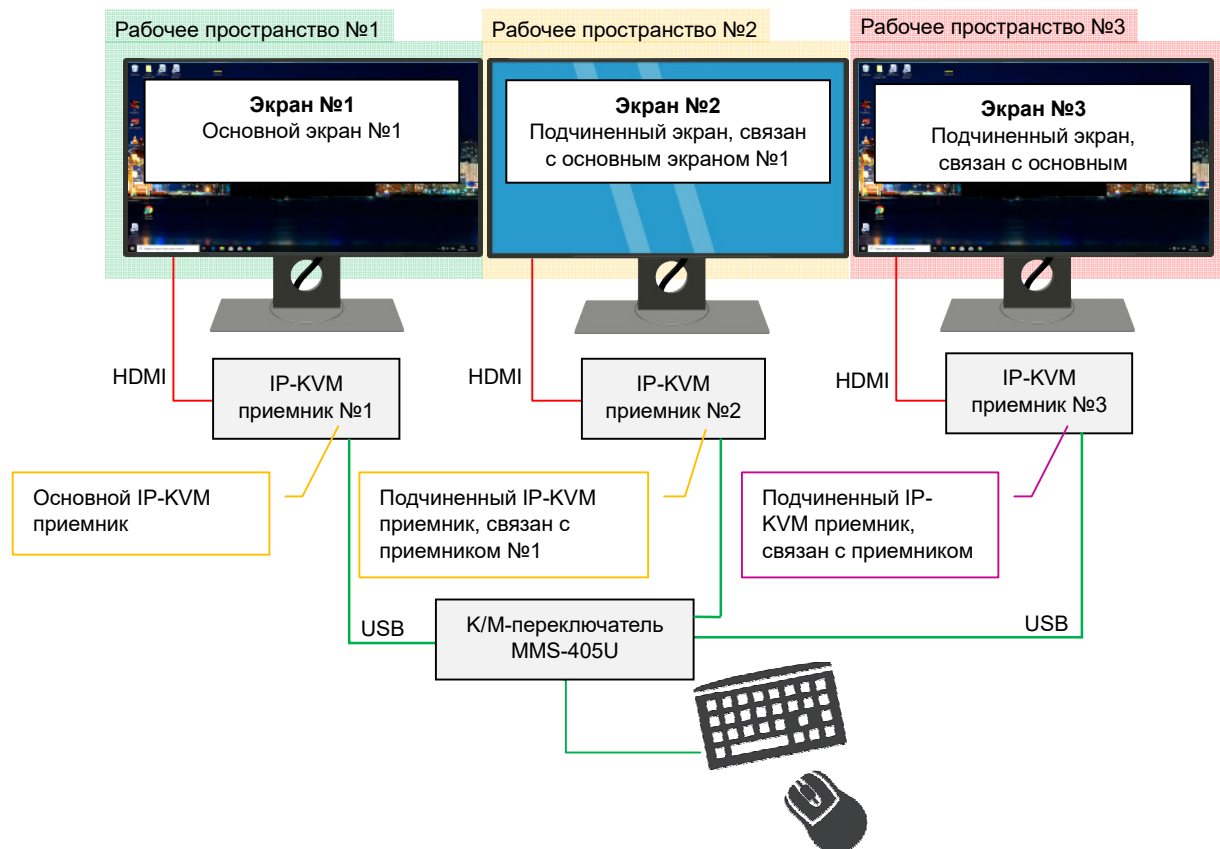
Рабочее пространство №1

Рабочее пространство №2

Рабочее пространство №3

**Экран №1**
Основной экран №1

**Экран №2**
Подчиненный экран, связан с основным экраном №1

**Экран №3**
Подчиненный экран, связан с основным

HDMI

IP-KVM приемник №1

HDMI

IP-KVM приемник №2

HDMI

IP-KVM приемник №3

Основной IP-KVM приемник

Подчиненный IP-KVM приемник, связан с приемником №1

Подчиненный IP-KVM приемник, связан с приемником

USB

K/M-переключатель MMS-405U

USB